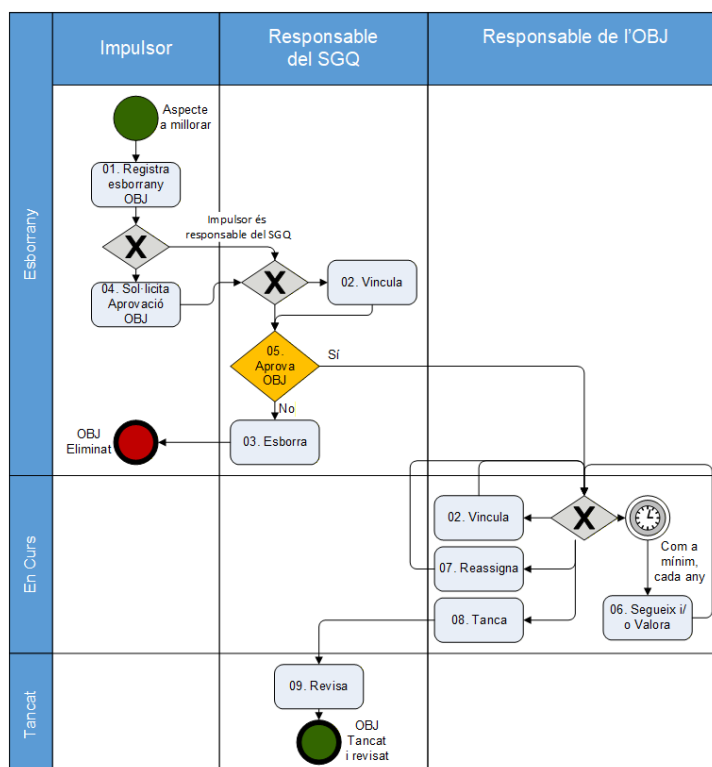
Impulsor

Responsable del SGQ

Responsable de l'OBJ

Esborrany

Aspecte a millorar

01. Registra esborrany OBJ

Impulsor és responsable del SGQ

X

04. Sol·licita Aprovació OBJ

X

02. Vincula

05. Aprova OBJ

Sí

No

OBJ Eliminat

03. Esborra

En Curs

02. Vincula

X

Com a mínim, cada any

07. Reassigna

08. Tanca

06. Segueix i/o Valora

Tancat

09. Revisa

OBJ Tancat i revisat